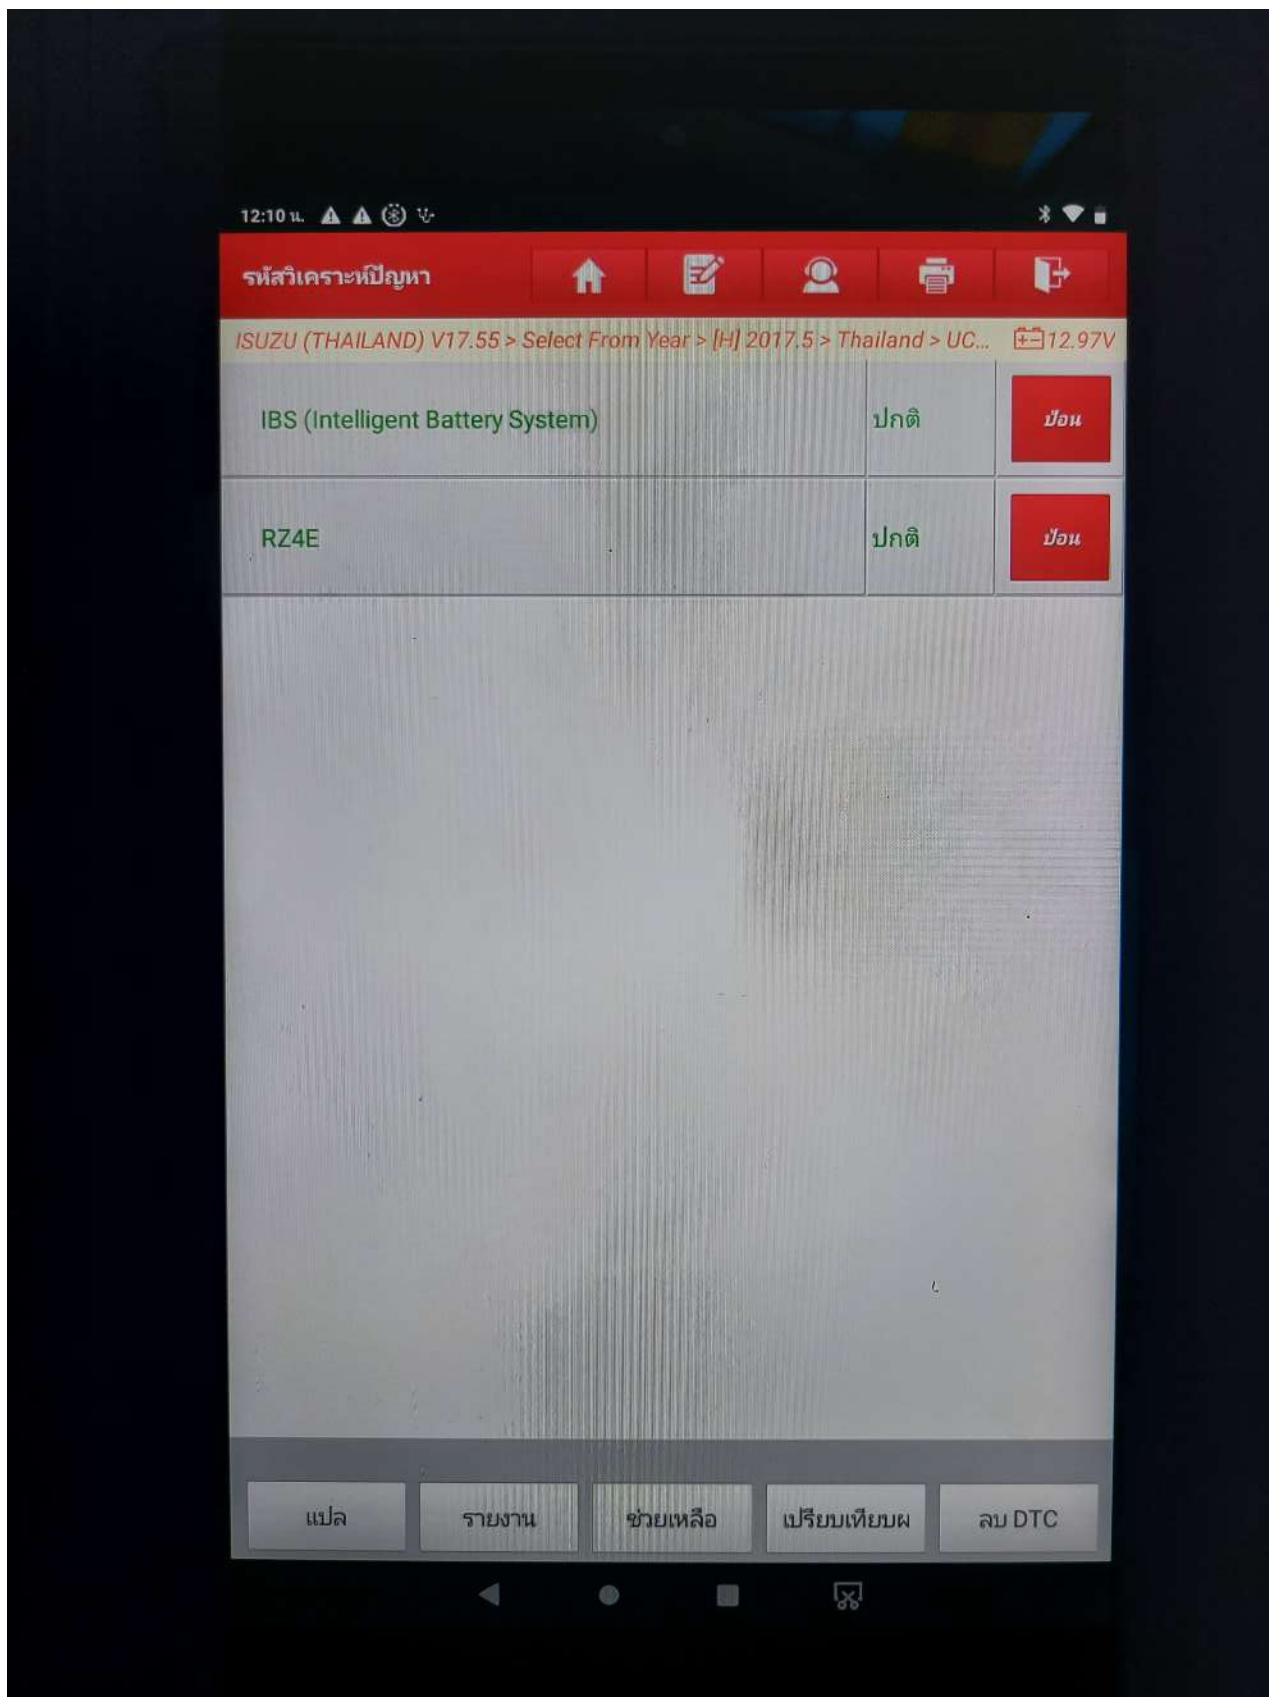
12:10 น.

รหัสวิเคราะห์ปัญหา

ISUZU (THAILAND) V17.55 > Select From Year > [H] 2017.5 > Thailand > UC... 12.97V

| IBS (Intelligent Battery System) | ปกติ | ป้อน |
|---|---|---|
| RZ4E | ปกติ | ป้อน |

แปล
รายงาน
ช่วยเหลือ
เปรียบเทียบผ
ลบ DTC